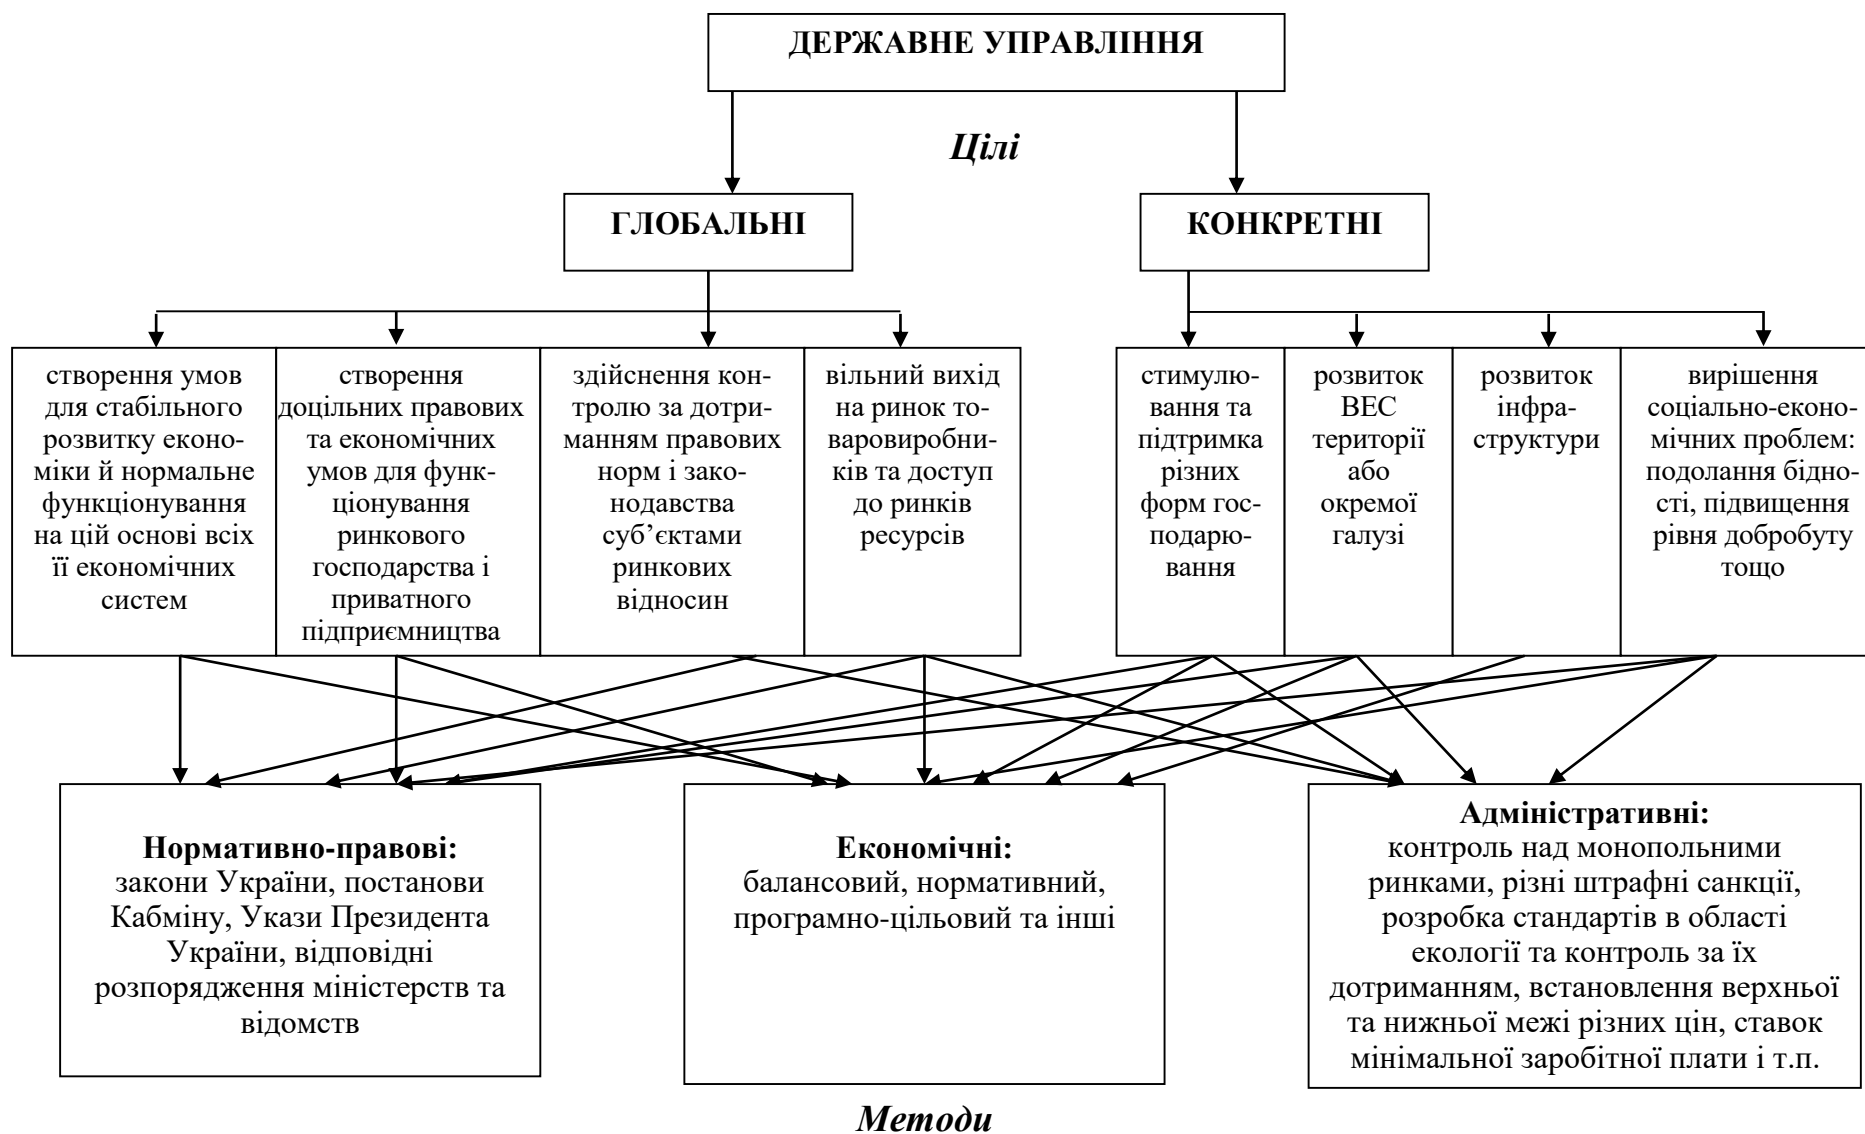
ДЕРЖАВНЕ УПРАВЛІННЯ

Цілі

ГЛОБАЛЬНІ

КОНКРЕТНІ

створення умов для стабільного розвитку економіки й нормальне функціонування на цій основі всіх її економічних систем

створення доцільних правових та економічних умов для функціонування ринкового господарства і приватного підприємництва

здійснення контролю за дотриманням правових норм і законодавства суб'єктами ринкових відносин

вільний вихід на ринок товаровиробників та доступ до ринків ресурсів

стимулювання та підтримка різних форм господарювання

розвиток ВЕС території або окремої галузі

розвиток інфраструктури

вирішення соціально-економічних проблем: подолання бідності, підвищення рівня добробуту тощо

Нормативно-правові:
закони України, постанови Кабміну, Укази Президента України, відповідні розпорядження міністерств та відомств

Економічні:
балансовий, нормативний, програмно-цільовий та інші

Адміністративні:
контроль над монопольними ринками, різні штрафні санкції, розробка стандартів в області екології та контроль за їх дотриманням, встановлення верхньої та нижньої межі різних цін, ставок мінімальної заробітної плати і т.п.

Методи